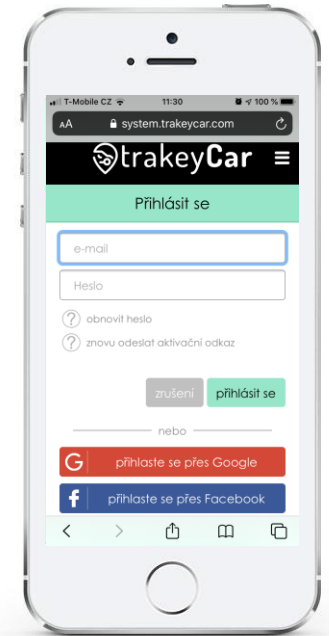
T-Mobile CZ 11:30 100 %

AA system.trakeycar.com

trakeyCar

Přihlásit se

e-mail

Heslo

obnovit heslo

znovu odeslat aktivační odkaz

zrušení přihlásit se

nebo

G přihlaste se přes Google

f přihlaste se přes Facebook